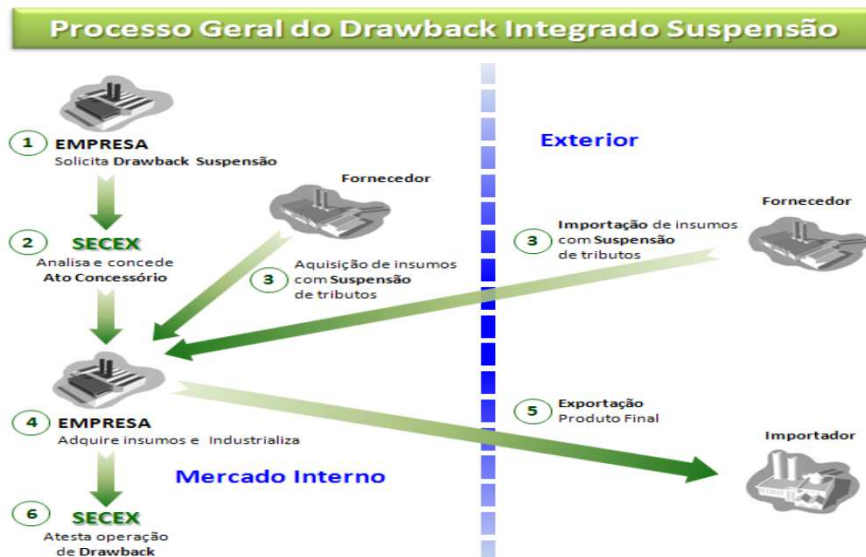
Processo Geral do Drawback Integrado Suspensão

1 EMPRESA
Solicita Drawback Suspensão

2 SECEX
Analisa e concede Ato Concessório

Fornecedor

3 Aquisição de insumos com Suspensão de tributos

4 EMPRESA
Adquire insumos e Industrializa

Mercado Interno

6 SECEX
Atesta operação de Drawback

Exterior

Fornecedor

3 Importação de insumos com Suspensão de tributos

5 Exportação
Produto Final

Importador